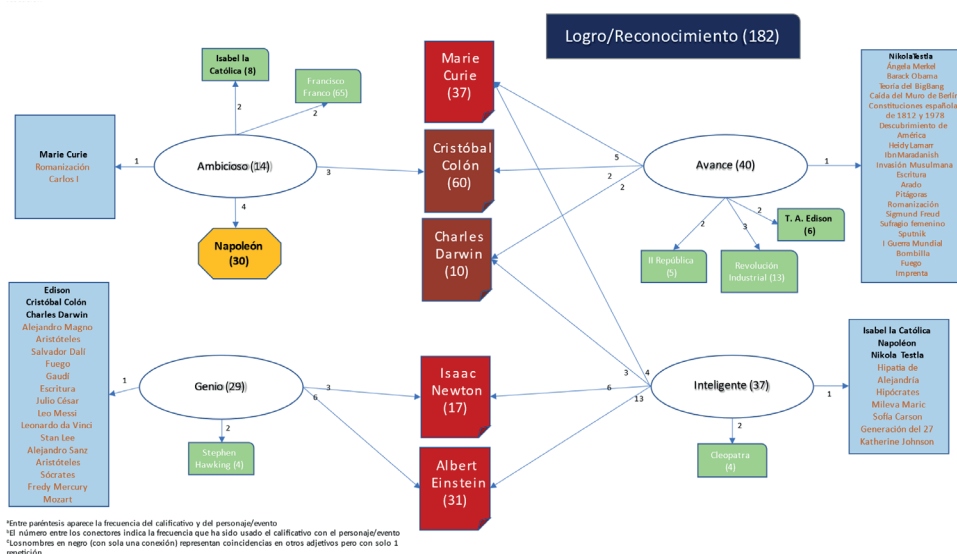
Logro/Reconocimiento (182)

Isabel la Católica (8)

Francisco Franco (65)

2

2

Marie Curie
Romanización
Carlos I

1

Ambicioso (14)

3

4

Napoleón (30)

Marie Curie (37)

Cristóbal Colón (60)

Charles Darwin (10)

5

2

2

Avance (40)

1

NikolaTestla
Ángela Merkel
Barack Obama
Teoría del BigBang
Caída del Muro de Berlín
Constituciones española de 1812 y 1978
Descubrimiento de América
Heddy Lamarr
IbnMaradanish
Invasión Musulmana
Escritura
Arado
Pitágoras
Romanización
Sigmund Freud
Sufragio femenino
Sputnik
I Guerra Mundial
Bombilla
Fuego
Imprenta

2

2

3

T. A. Edison (6)

II República (5)

Revolución Industrial (13)

Edison
Cristóbal Colón
Charles Darwin
Alejandro Magno
Aristóteles
Salvador Dalí
Fuego
Gaudí
Escritura
Julio César
Leo Messi
Leonardo da Vinci
Stan Lee
Alejandro Sanz
Aristóteles
Sócrates
Fredy Mercury
Mozart

1

Genio (29)

3

6

2

Stephen Hawking (4)

Isaac Newton (17)

Albert Einstein (31)

3

4

6

13

Inteligente (37)

1

Isabel la Católica
Napoleón
Nikola Testla
Hipatia de Alejandría
Hipócrates
Mileva Maric
Sofía Carson
Generación del 27
Katherine Johnson

2

Cleopatra (4)

ªEntre paréntesis aparece la frecuencia del calificativo y del personaje/evento
ᵇEl número entre los conectores indica la frecuencia que ha sido usado el calificativo con el personaje/evento
ᶜLosnombres en negro (con sola una conexión) representan coincidencias en otros adjetivos pero con solo 1 repetición